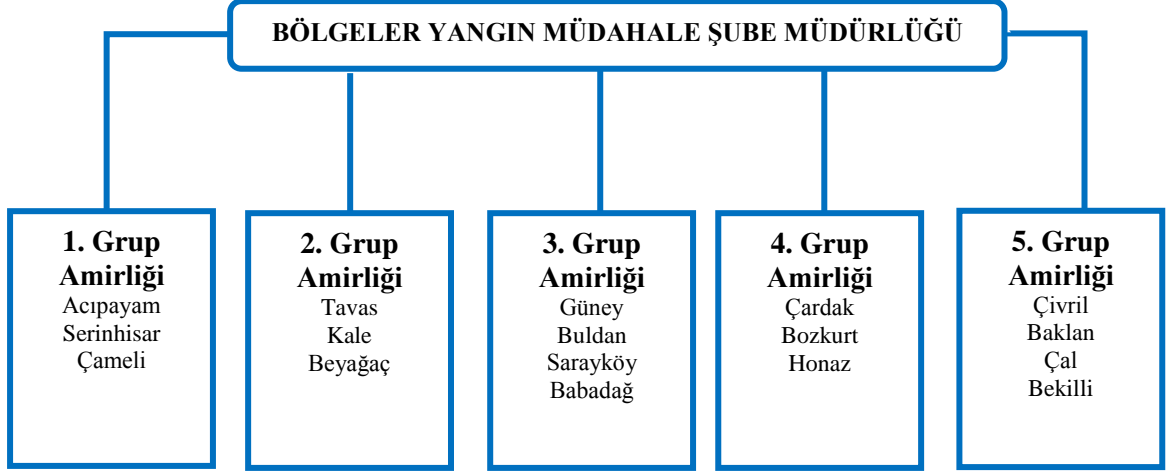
BÖLGELER YANGIN MÜDAHALE ŞUBE MÜDÜRLÜĞÜ

1. Grup Amirliği
Acıpayam
Serinhisar
Çameli

2. Grup Amirliği
Tavas
Kale
Beyağaç

3. Grup Amirliği
Güney
Buldan
Sarayköy
Babadağ

4. Grup Amirliği
Çardak
Bozkurt
Honaz

5. Grup Amirliği
Çivril
Baklan
Çal
Bekilli